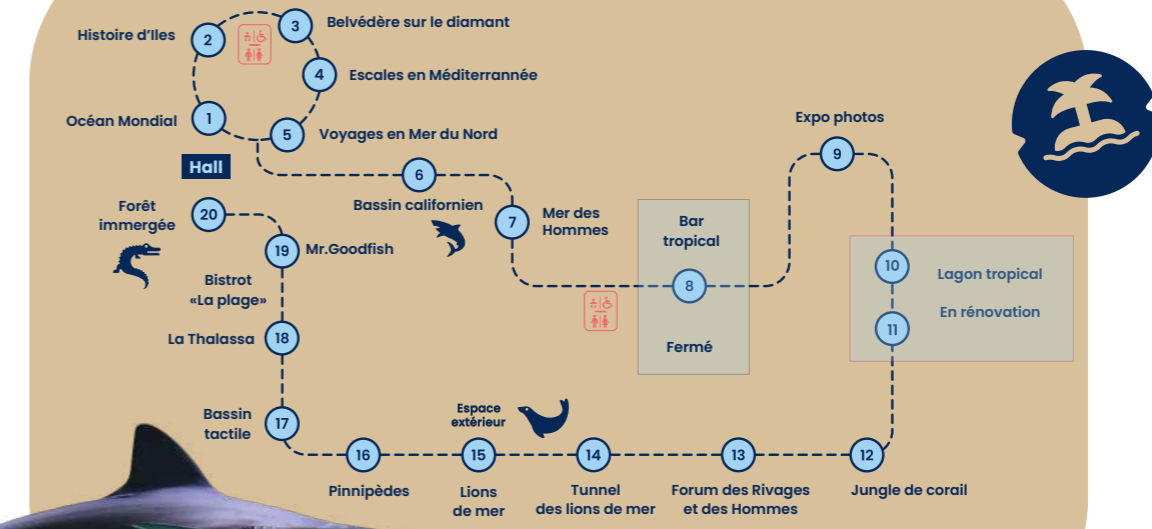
Histoire d'Iles 2
3 Belvédère sur le diamant
4 Escales en Méditerranée
Océan Mondial 1
5 Voyages en Mer du Nord
Hall
6
Bassin californien
7 Mer des Hommes
Bar tropical
8
Fermé
Expo photos
9
10 Lagon tropical
En rénovation
11
Forêt immergée 20
19 Mr.Goodfish
Bistrot «La plage»
La Thalassa 18
Bassin tactile 17
Espace extérieur
16
Pinnipèdes
15
Lions de mer
14
Tunnel des lions de mer
13
Forum des Rivages et des Hommes
12
Jungle de corail